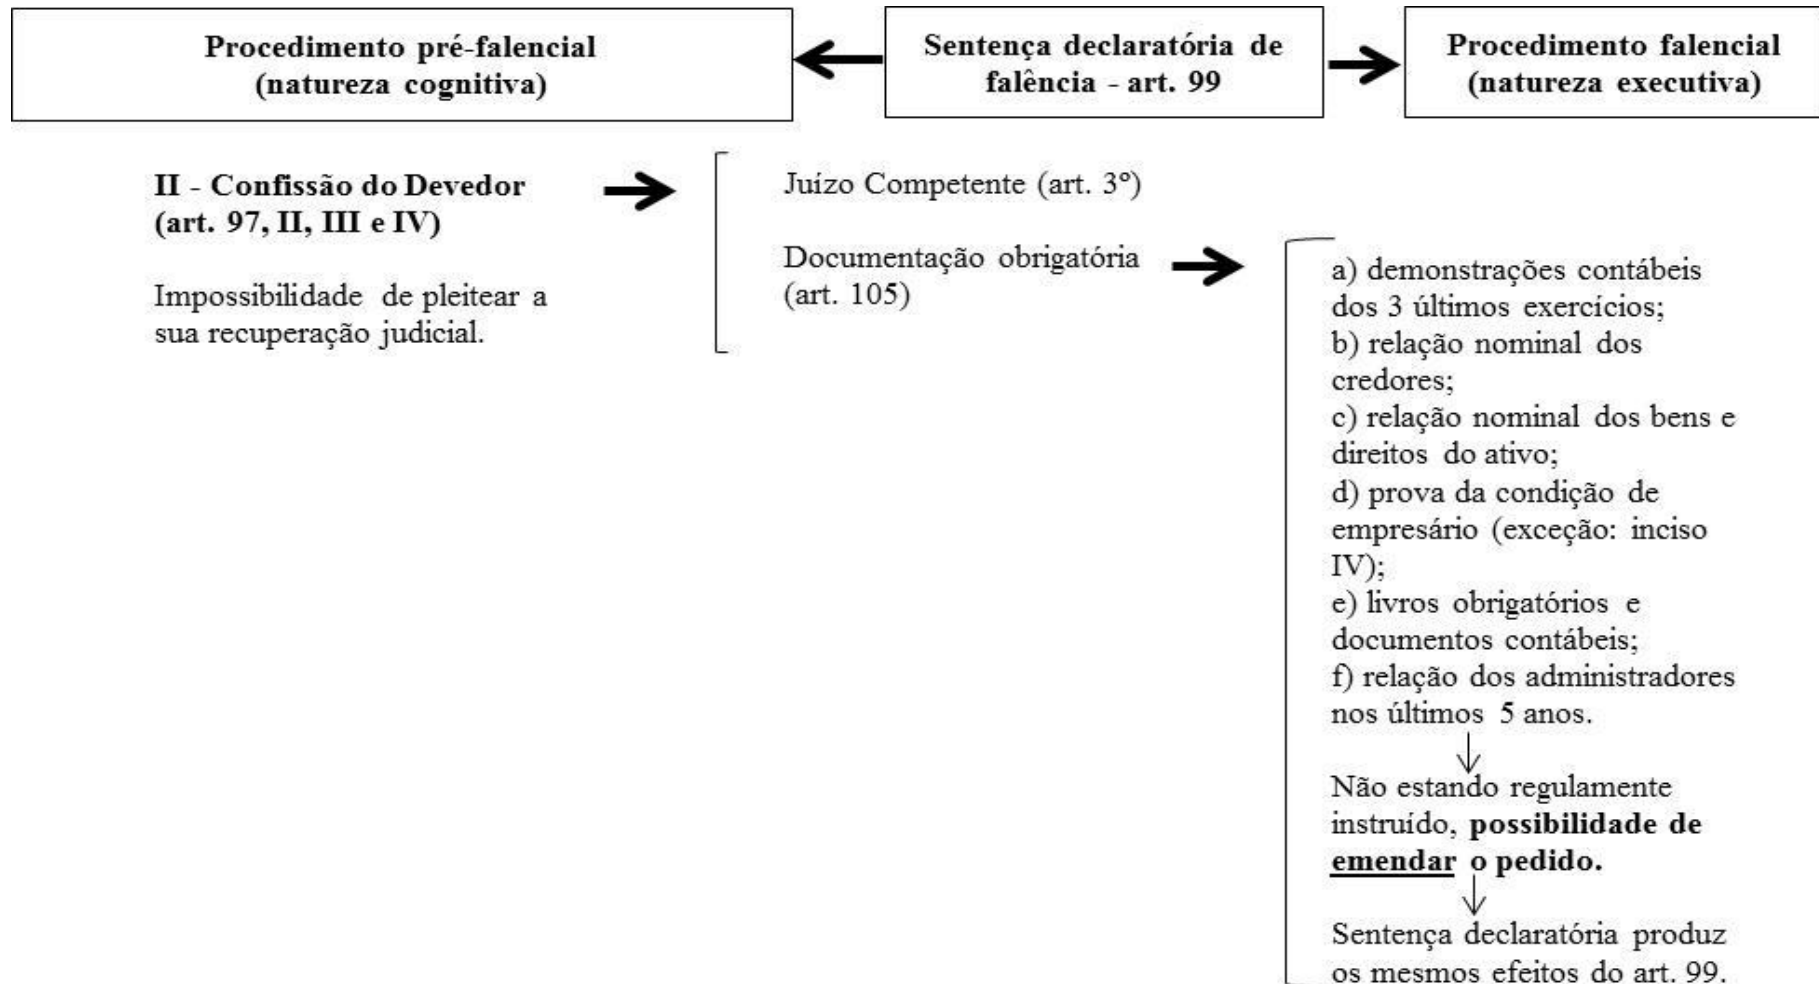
**Procedimento pré-falencial (natureza cognitiva)**

**Sentença declaratória de falência - art. 99**

**Procedimento falencial (natureza executiva)**

**II - Confissão do Devedor (art. 97, II, III e IV)**

Impossibilidade de pleitear a sua recuperação judicial.

Juízo Competente (art. 3º)

Documentação obrigatória (art. 105)

a) demonstrações contábeis dos 3 últimos exercícios;
b) relação nominal dos credores;
c) relação nominal dos bens e direitos do ativo;
d) prova da condição de empresário (exceção: inciso IV);
e) livros obrigatórios e documentos contábeis;
f) relação dos administradores nos últimos 5 anos.

Não estando regulamente instruído, **possibilidade de emendar o pedido.**

Sentença declaratória produz os mesmos efeitos do art. 99.